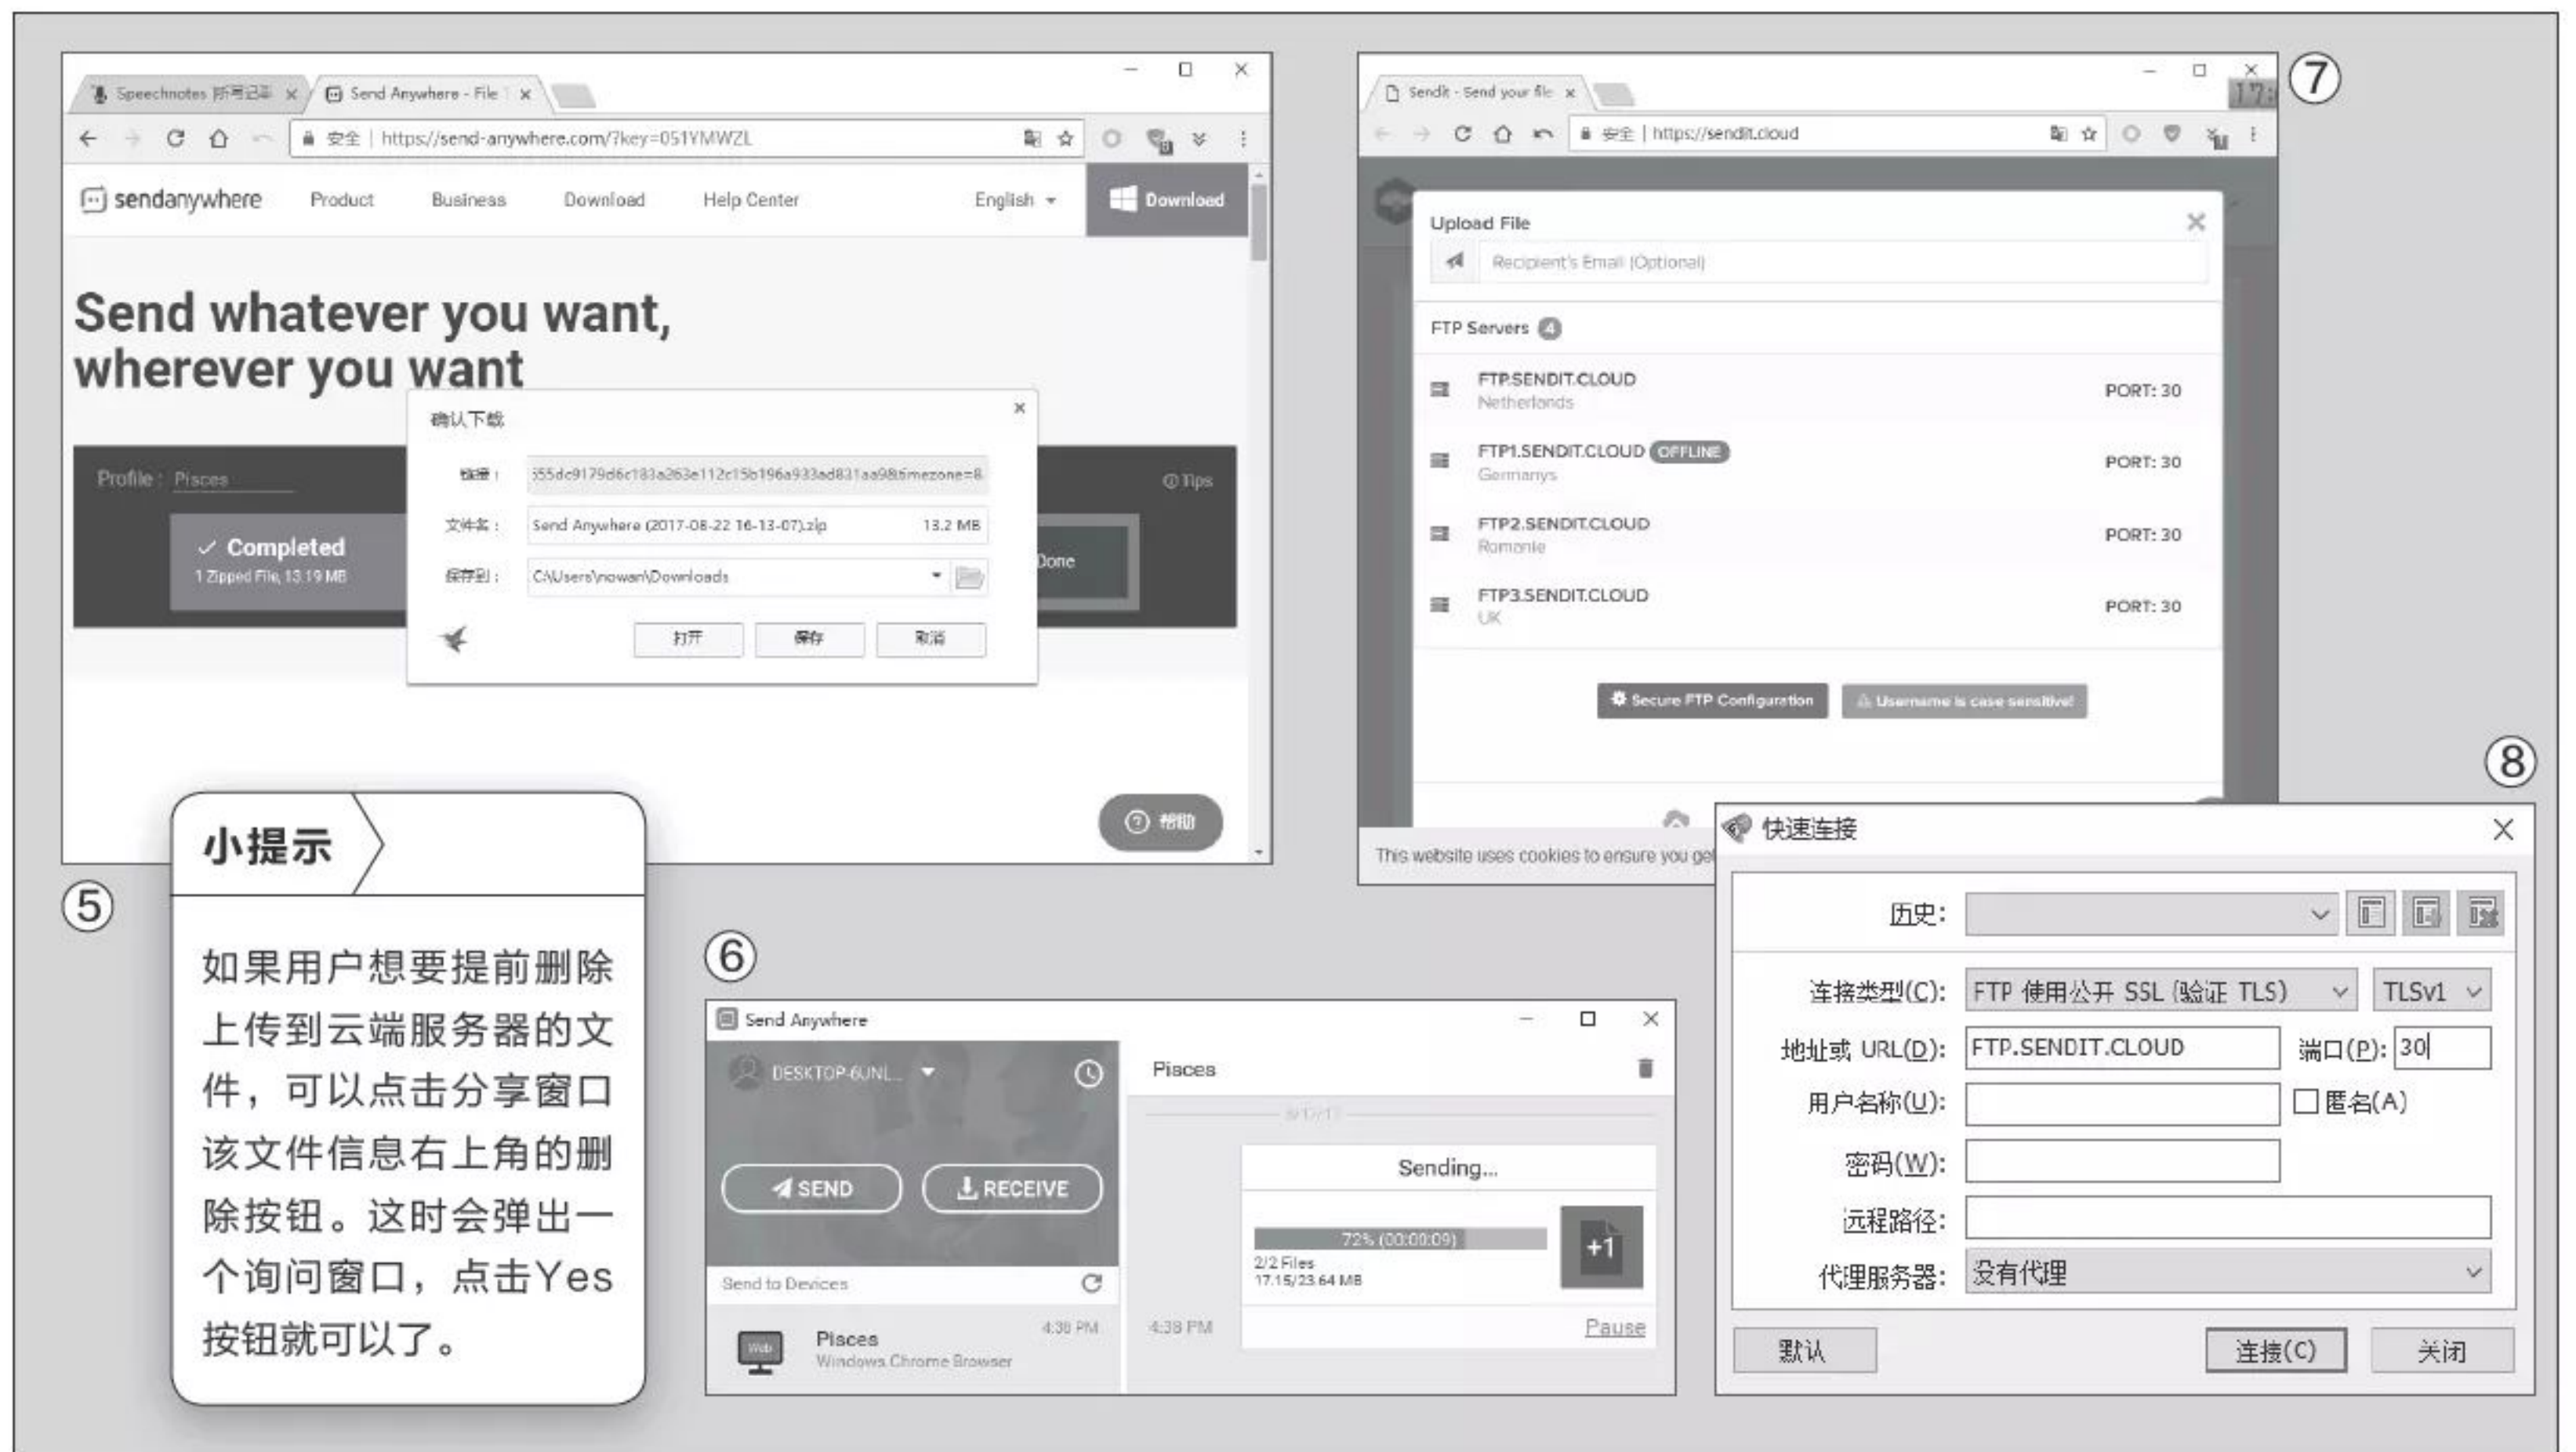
Speechnotes 听写记录 ×
Send Anywhere - File ×

安全 | https://send-anywhere.com/?key=051YMWZL

sendanywhere Product Business Download Help Center English Download

Send whatever you want, wherever you want

Profile : Pisces

✓ Completed
1 Zipped File, 13.19 MB

Done

Tips

确认下载
链接： 355dc9179d6c183a263e112c15b196a933ad831aa98&mezone=8
文件名： Send Anywhere (2017-08-22 16-13-07).zip 13.2 MB
保存到： C:\Users\nowan\Downloads
打开 保存 取消

帮助

⑤

小提示

如果用户想要提前删除上传到云端服务器的文件，可以点击分享窗口该文件信息右上角的删除按钮。这时会弹出一个询问窗口，点击Yes按钮就可以了。

⑥

Send Anywhere

DESKTOP-6UNL...

SEND RECEIVE

Send to Devices

Pisces
Windows Chrome Browser
4:38 PM

Pisces

Sending...

72% (00:00:09)
2/2 Files
17.15/23.64 MB

+1

4:38 PM

Pause

⑦

Sendit - Send your file ×

安全 | https://sendit.cloud

Upload File

Recipient's Email (Optional)

FTP Servers 4

FTP.SENDIT.CLOUD PORT: 30
Netherlands

FTP1.SENDIT.CLOUD OFFLINE PORT: 30
Germanys

FTP2.SENDIT.CLOUD PORT: 30
Romania

FTP3.SENDIT.CLOUD PORT: 30
UK

Secure FTP Configuration
Username is case sensitive!

This website uses cookies to ensure you get

⑧

快速连接

历史：

连接类型(C)： FTP 使用公开 SSL (验证 TLS) TLSv1

地址或 URL(D)： FTP.SENDIT.CLOUD 端口(P)： 30

用户名称(U)： 匿名(A)

密码(W)：

远程路径：

代理服务器： 没有代理

默认 连接(C) 关闭